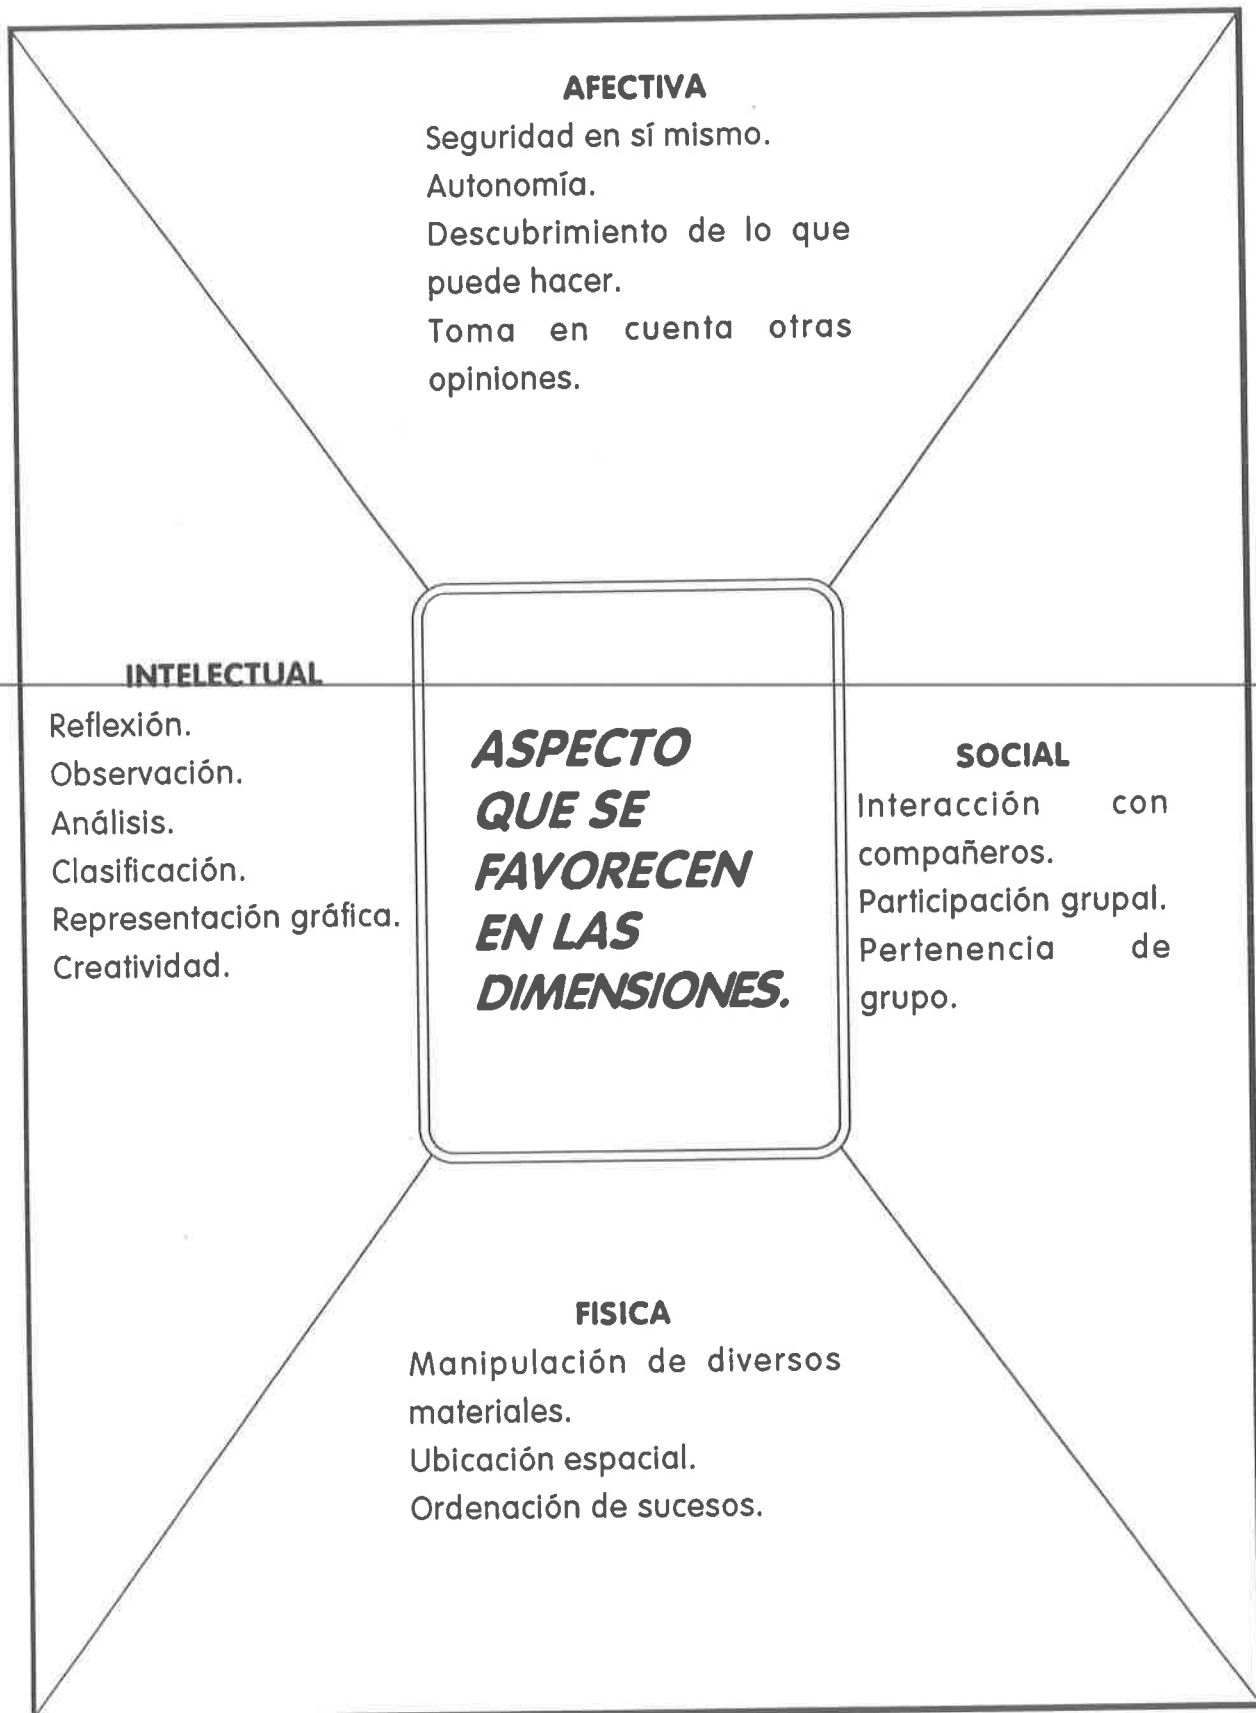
AFECTIVA
Seguridad en sí mismo.
Autonomía.
Descubrimiento de lo que puede hacer.
Toma en cuenta otras opiniones.

INTELECTUAL
Reflexión.
Observación.
Análisis.
Clasificación.
Representación gráfica.
Creatividad.

ASPECTO QUE SE FAVORECEN EN LAS DIMENSIONES.

SOCIAL
Interacción con compañeros.
Participación grupal.
Pertenencia de grupo.

FISICA
Manipulación de diversos materiales.
Ubicación espacial.
Ordenación de sucesos.